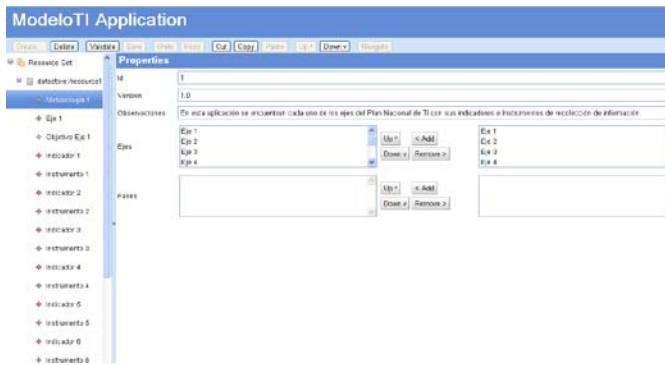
ModeloTI Application

Create Delete Validate Save Undo Redo Cut Copy Paste Up ^ Down v Navigate

Resource Set
datastore/resources/
Metodologia 1
Eje 1
Objetivo Eje 1
Indicador 1
Instrumento 1
Indicador 2
Instrumento 2
Indicador 3
Instrumento 3
Indicador 4
Instrumento 4
Indicador 5
Instrumento 5
Indicador 6
Instrumento 6

Properties

| | |
|---|---|
| Id | 1 |
| Version | 1.0 |
| Observaciones | En esta aplicación se encuentran cada uno de los ejes del Plan Nacional de TI con sus indicadores e instrumentos de recolección de información |
| Ejes | Eje 1, Eje 2, Eje 3, Eje 4 — Up ^ < Add Down v Remove > — Eje 1, Eje 2, Eje 3, Eje 4 |
| Fases | Up ^ < Add Down v Remove > |